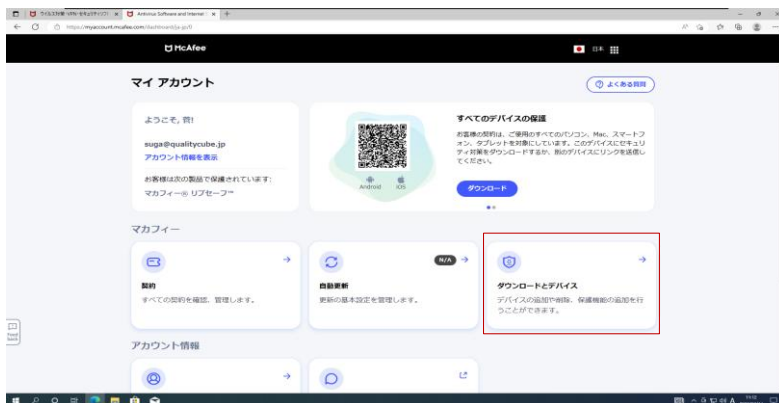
ウイルス対策 VPN セキュリティソフ ×
Antivirus Software and Internet ×
https://myaccount.mcafee.com/dashboard/ja-jp/0

McAfee
日本

マイ アカウント
よくある質問

ようこそ, 様!
suga@qualitycube.jp
アカウント情報を表示
お客様は次の製品で保護されています:
マカフィー® リブセーフ™

Android
iOS

すべてのデバイスの保護
お客様の契約は、ご使用のすべてのパソコン、Mac、スマートフォン、タブレットを対象にしています。このデバイスにセキュリティ対策をダウンロードするか、他のデバイスにリンクを送信してください。
ダウンロード

マカフィー

契約
すべての契約を確認、管理します。

N/A
自動更新
更新の基本設定を管理します。

ダウンロードとデバイス
デバイスの追加や削除、保護機能の追加を行うことができます。

アカウント情報